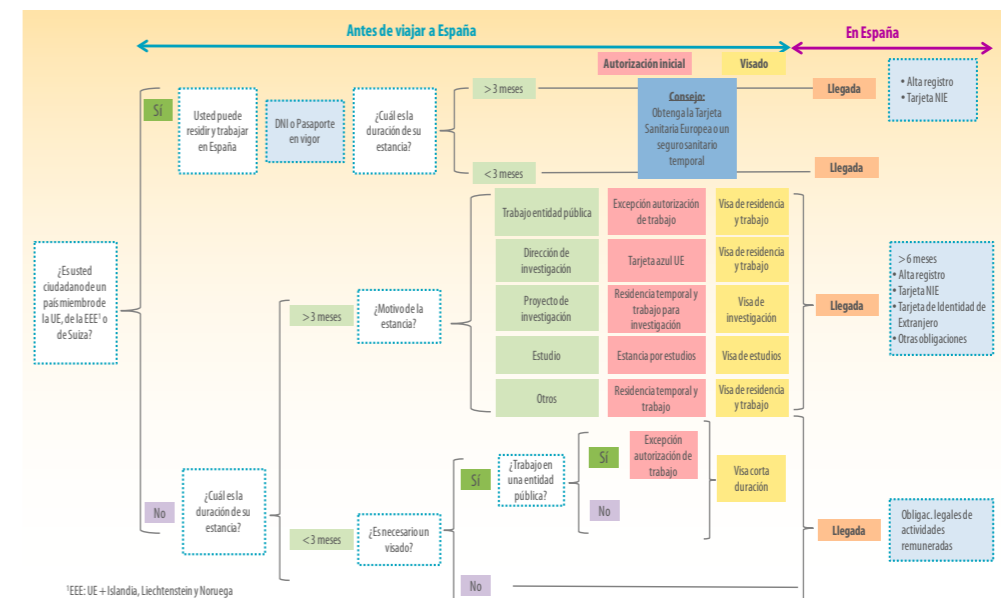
Antes de viajar a España

En España

Autorización inicial

Visado

¿Es usted ciudadano de un país miembro de la UE, de la EEE¹ o de Suiza?

Sí

Usted puede residir y trabajar en España

DNI o Pasaporte en vigor

¿Cuál es la duración de su estancia?

> 3 meses

< 3 meses

Consejo:
Obtenga la Tarjeta Sanitaria Europea o un seguro sanitario temporal

Llegada

Llegada

• Alta registro
• Tarjeta NIE

No

¿Cuál es la duración de su estancia?

> 3 meses

¿Motivo de la estancia?

| | | |
|---|---|---|
| Trabajo entidad pública | Excepción autorización de trabajo | Visa de residencia y trabajo |
| Dirección de investigación | Tarjeta azul UE | Visa de residencia y trabajo |
| Proyecto de investigación | Residencia temporal y trabajo para investigación | Visa de investigación |
| Estudio | Estancia por estudios | Visa de estudios |
| Otros | Residencia temporal y trabajo | Visa de residencia y trabajo |

Llegada

> 6 meses
• Alta registro
• Tarjeta NIE
• Tarjeta de Identidad de Extranjero
• Otras obligaciones

< 3 meses

¿Es necesario un visado?

Sí

¿Trabajo en una entidad pública?

Sí

Excepción autorización de trabajo

No

Visa corta duración

No

Llegada

Obligac. legales de actividades remuneradas

¹EEE: UE + Islandia, Liechtenstein y Noruega